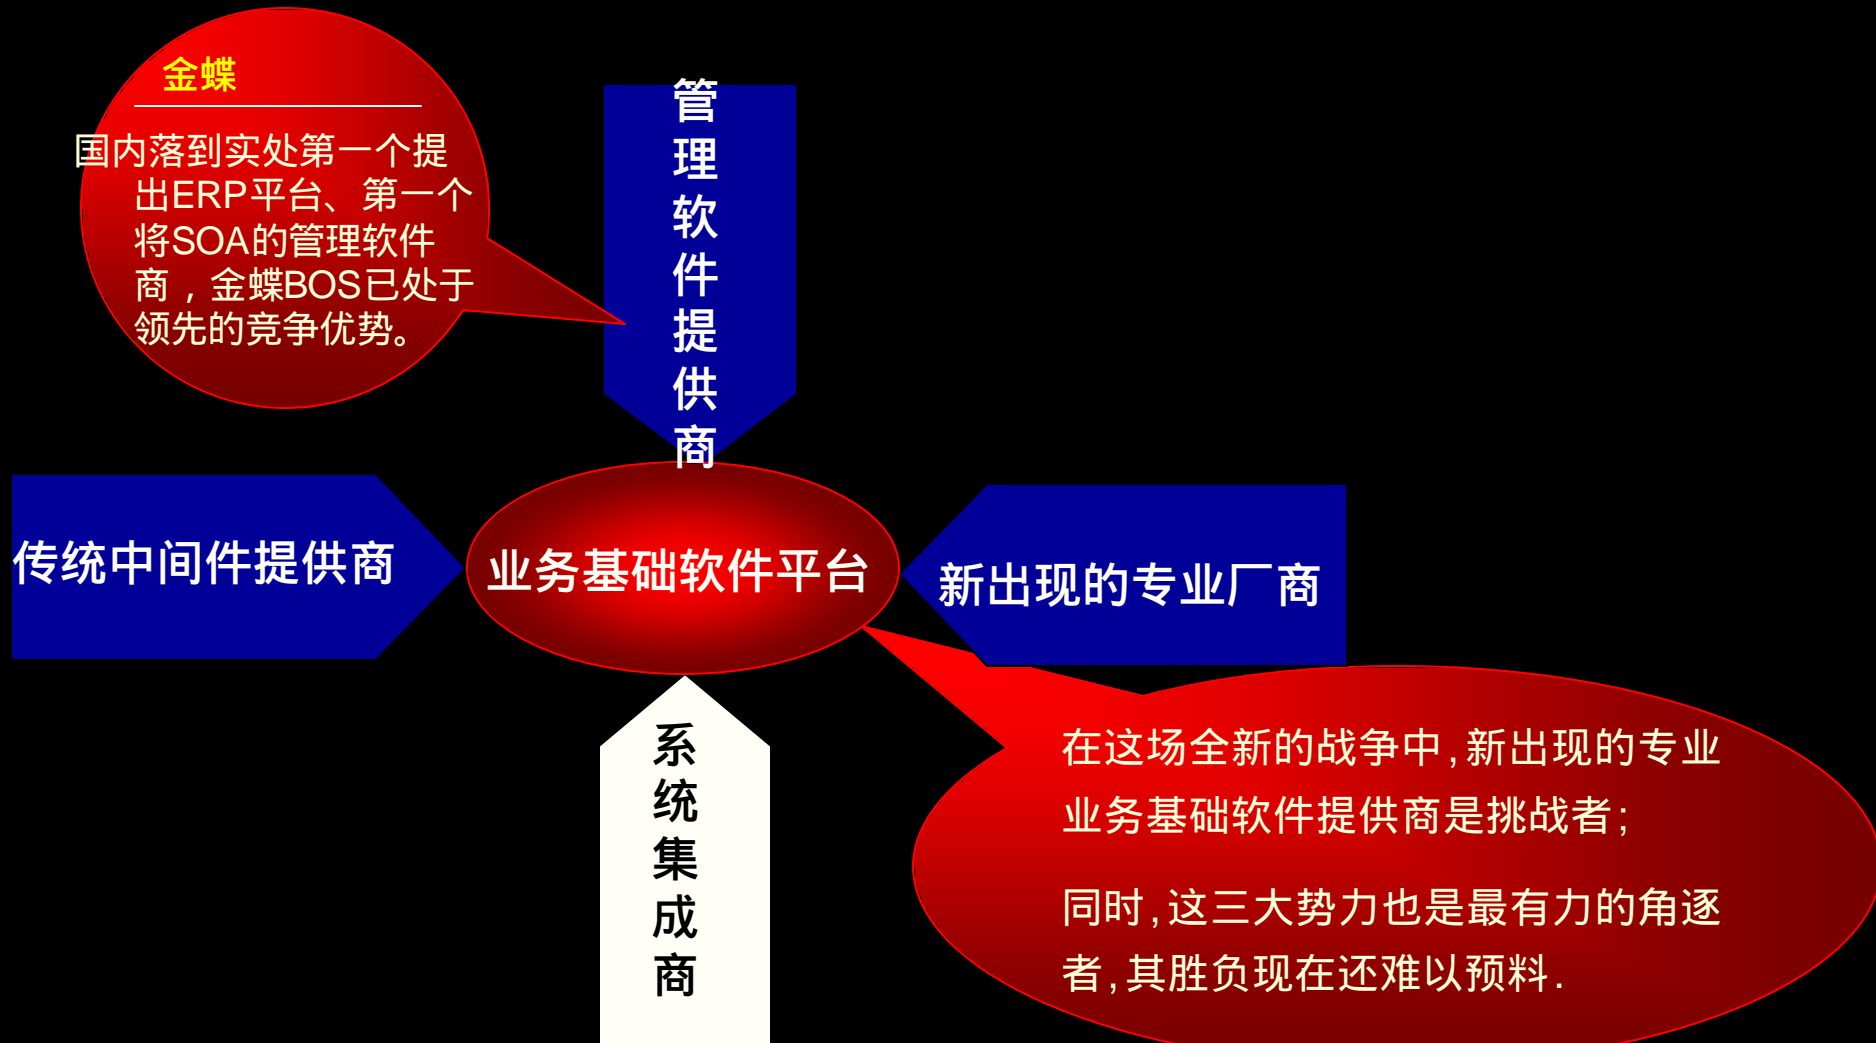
金蝶

国内落到实处第一个提出ERP平台、第一个将SOA的管理软件商，金蝶BOS已处于领先的竞争优势。

管理软件提供商

传统中间件提供商

业务基础软件平台

新出现的专业厂商

系统集成商

在这场全新的战争中，新出现的专业业务基础软件提供商是挑战者；

同时，这三大势力也是最有力的角逐者，其胜负现在还难以预料.